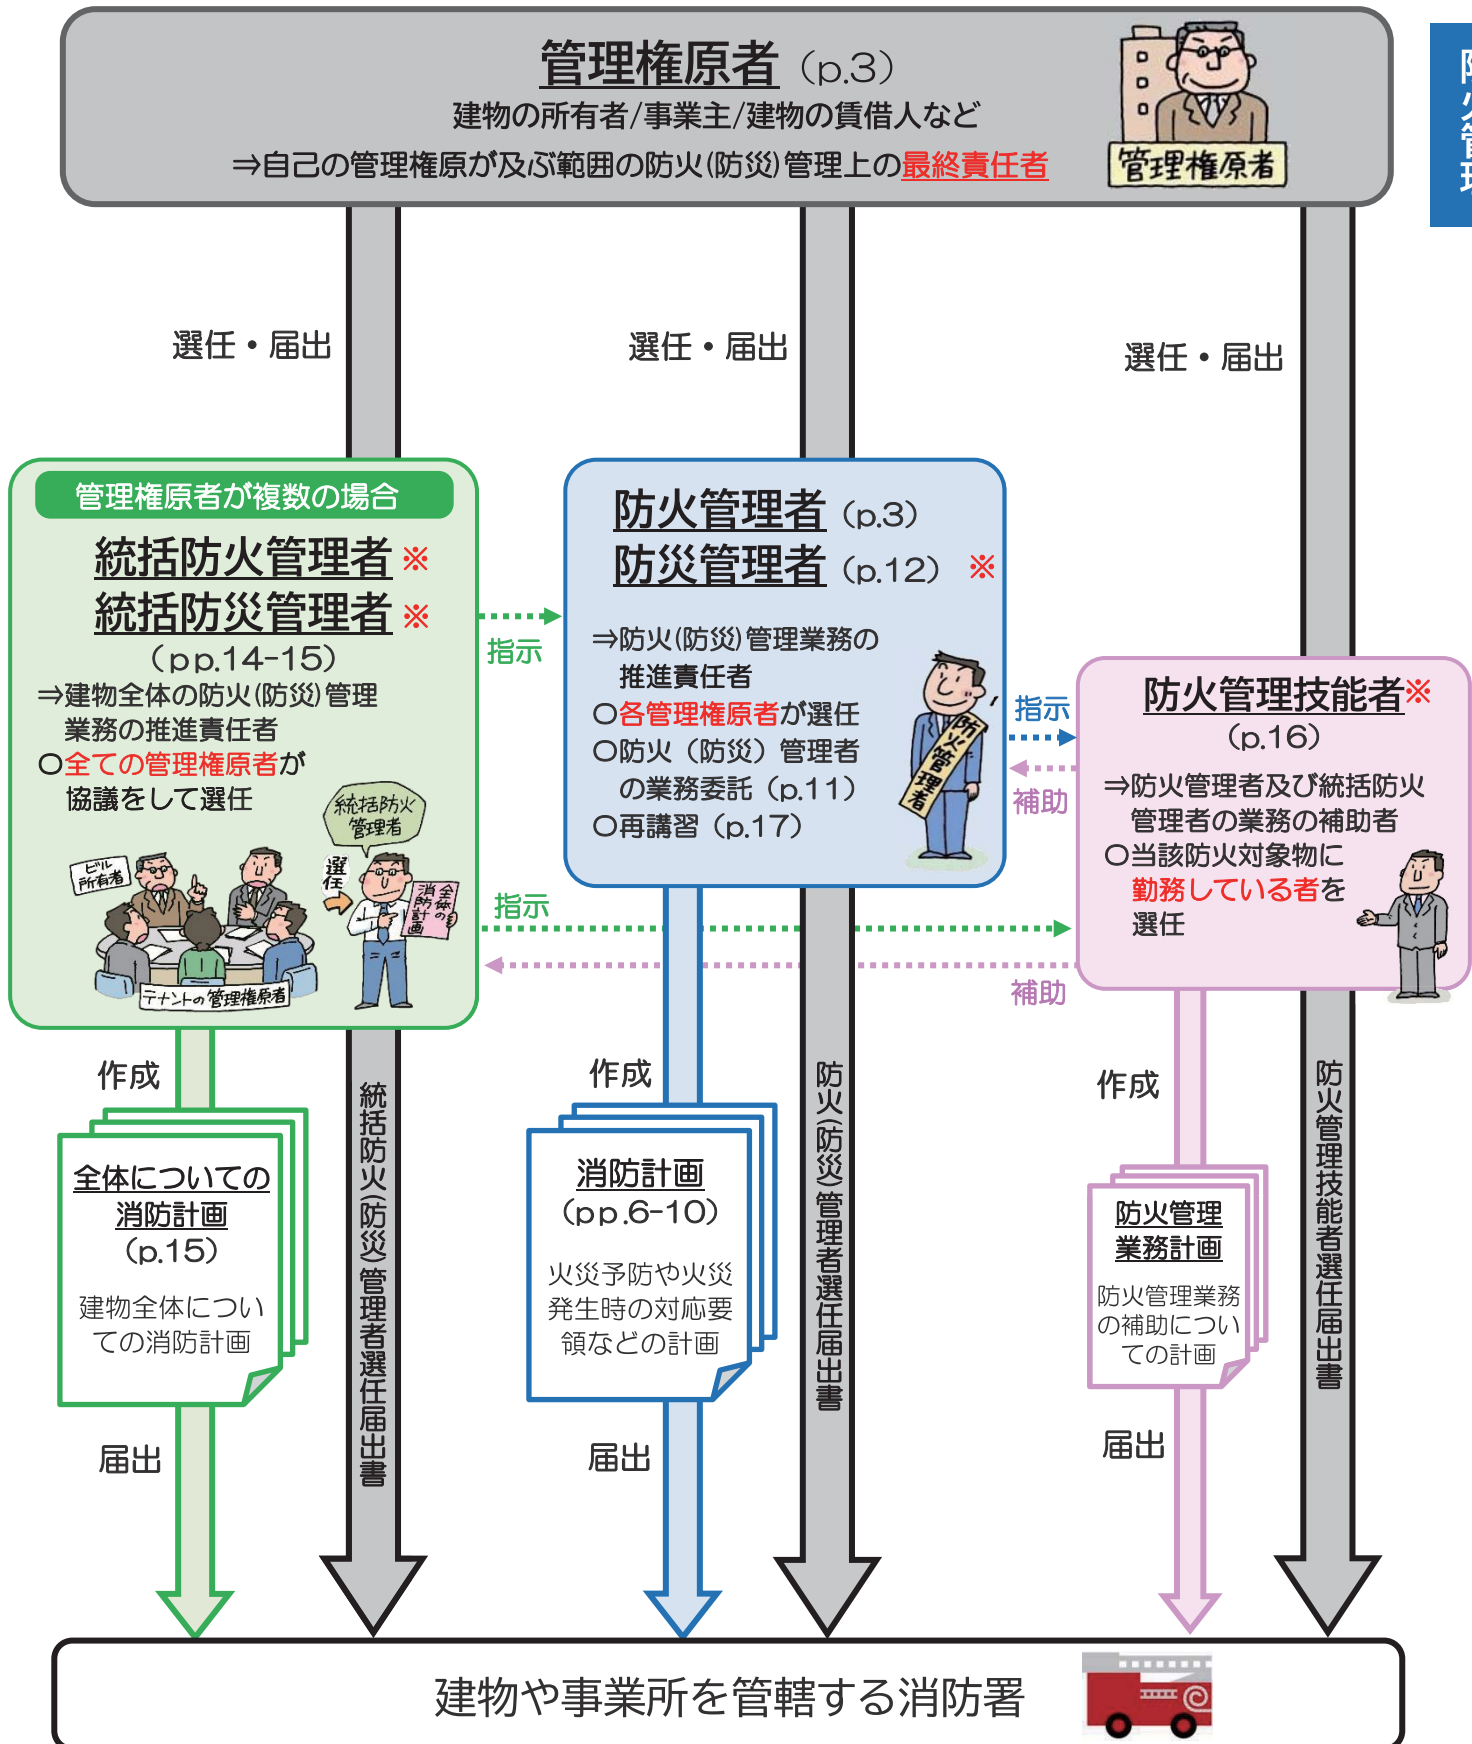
管理権原者（p.3）
建物の所有者/事業主/建物の賃借人など
⇒自己の管理権原が及ぶ範囲の防火(防災)管理上の最終責任者

管理権原者

選任・届出　選任・届出　選任・届出

管理権原者が複数の場合
統括防火管理者※
統括防災管理者※
（pp.14-15）
⇒建物全体の防火(防災)管理業務の推進責任者
○全ての管理権原者が協議をして選任

統括防火管理者
選任
ビル所有者
全体の消防計画
テナントの管理権原者

指示

防火管理者（p.3）
防災管理者（p.12）※
⇒防火(防災)管理業務の推進責任者
○各管理権原者が選任
○防火（防災）管理者の業務委託（p.11）
○再講習（p.17）

防火管理者

指示
補助

防火管理技能者※
（p.16）
⇒防火管理者及び統括防火管理者の業務の補助者
○当該防火対象物に勤務している者を選任

指示
補助

作成
全体についての消防計画
（p.15）
建物全体についての消防計画
届出

統括防火(防災)管理者選任届出書

作成
消防計画
（pp.6-10）
火災予防や火災発生時の対応要領などの計画
届出

防火(防災)管理者選任届出書

作成
防火管理業務計画
防火管理業務の補助についての計画
届出

防火管理技能者選任届出書

建物や事業所を管轄する消防署